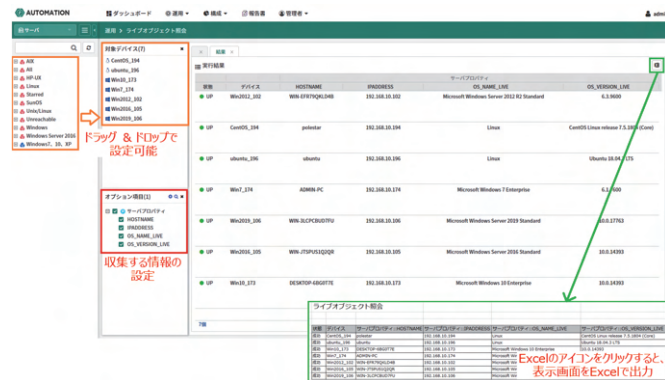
AUTOMATION　ダッシュボード　運用　構成　報告書　管理者　adm

サーバ　運用 > ライブオブジェクト照会

AIX
All
HP-UX
Linux
Starred
SunOS
Unix/Linux
Unreachable
Windows
Windows Server 2016
Windows7、10、XP

対象デバイス(7)
CentOS_194
ubuntu_196
Win10_173
Win7_174
Win2012_102
Win2016_105
Win2019_106

ドラッグ ＆ ドロップで設定可能

オプション項目(1)
サーバプロパティ
HOSTNAME
IPADDRESS
OS_NAME_LIVE
OS_VERSION_LIVE

収集する情報の設定

結果

実行結果

| 状態 | デバイス | HOSTNAME | IPADDRESS | OS_NAME_LIVE | OS_VERSION_LIVE |
|---|---|---|---|---|---|
| UP | Win2012_102 | WIN-EFR79QKLD4B | 192.168.10.102 | Microsoft Windows Server 2012 R2 Standard | 6.3.9600 |
| UP | CentOS_194 | polestar | 192.168.10.194 | Linux | CentOS Linux release 7.5.1804 (Core) |
| UP | ubuntu_196 | ubuntu | 192.168.10.196 | Linux | Ubuntu 18.04.2 LTS |
| UP | Win7_174 | ADMIN-PC | 192.168.10.174 | Microsoft Windows 7 Enterprise | 6.1.7600 |
| UP | Win2019_106 | WIN-3LCPCBUDTFU | 192.168.10.106 | Microsoft Windows Server 2019 Standard | 10.0.17763 |
| UP | Win2016_105 | WIN-JTSPUS1Q2QR | 192.168.10.105 | Microsoft Windows Server 2016 Standard | 10.0.14393 |
| UP | Win10_173 | DESKTOP-6BG0T7E | 192.168.10.173 | Microsoft Windows 10 Enterprise | 10.0.14393 |

7個

ライブオブジェクト照会

| 状態 | デバイス | サーバプロパティ:HOSTNAME | サーバプロパティ:IPADDRESS | サーバプロパティ:OS_NAME_LIVE | サーバプロパティ:OS_VERSION_LIVE |
|---|---|---|---|---|---|
| 成功 | CentOS_194 | polestar | 192.168.10.194 | Linux | CentOS Linux release 7.5.1804 (Core) |
| 成功 | ubuntu_196 | ubuntu | 192.168.10.196 | Linux | Ubuntu 18.04.2 LTS |
| 成功 | Win10_173 | DESKTOP-6BG0T7E | 192.168.10.173 | Microsoft Windows 10 Enterprise | 10.0.14393 |
| 成功 | Win7_174 | ADMIN-PC | 192.168.10.174 | Microsoft Wi | |
| 成功 | Win2012_102 | WIN-EFR79QKLD4B | 192.168.10.102 | Microsoft Wi | |
| 成功 | Win2016_105 | WIN-JTSPUS1Q2QR | 192.168.10.105 | Microsoft Wi | |
| 成功 | Win2019_106 | WIN-3LCPCBUDTFU | 192.168.10.106 | Microsoft Wi | |

Excelのアイコンをクリックすると、表示画面をExcelで出力